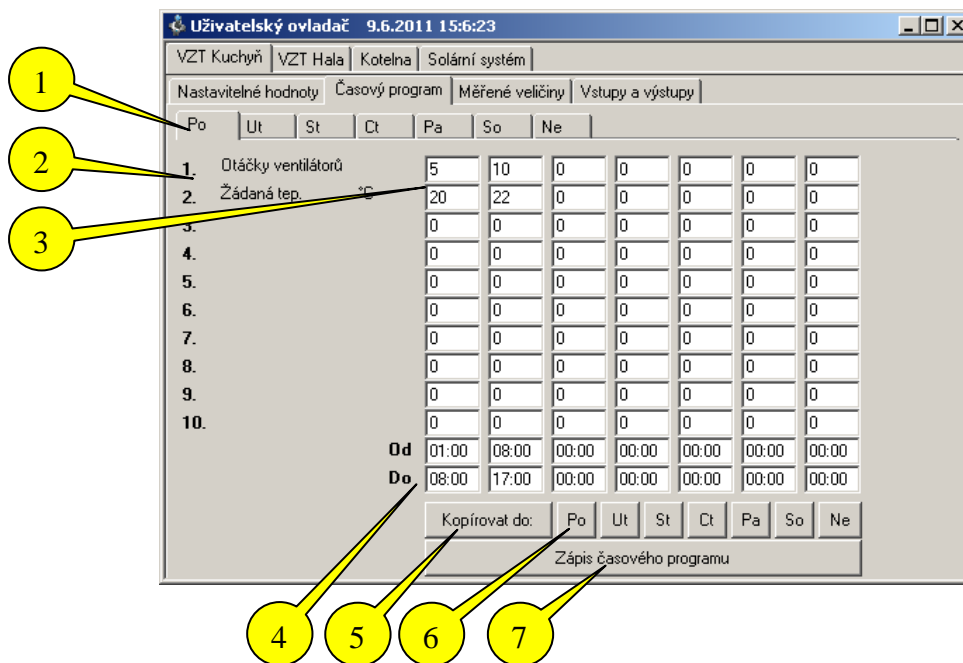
Uživatelský ovladač 9.6.2011 15:6:23

VZT Kuchyň | VZT Hala | Kotelna | Solární systém

Nastavitelné hodnoty | Časový program | Měřené veličiny | Vstupy a výstupy

Po | Ut | St | Ct | Pa | So | Ne

1

2

3

| | | | | | | | |
|---|---|---|---|---|---|---|---|
| 1. Otáčky ventilátorů | 5 | 10 | 0 | 0 | 0 | 0 | 0 |
| 2. Žádaná tep. °C | 20 | 22 | 0 | 0 | 0 | 0 | 0 |
| 3. | 0 | 0 | 0 | 0 | 0 | 0 | 0 |
| 4. | 0 | 0 | 0 | 0 | 0 | 0 | 0 |
| 5. | 0 | 0 | 0 | 0 | 0 | 0 | 0 |
| 6. | 0 | 0 | 0 | 0 | 0 | 0 | 0 |
| 7. | 0 | 0 | 0 | 0 | 0 | 0 | 0 |
| 8. | 0 | 0 | 0 | 0 | 0 | 0 | 0 |
| 9. | 0 | 0 | 0 | 0 | 0 | 0 | 0 |
| 10. | 0 | 0 | 0 | 0 | 0 | 0 | 0 |
| Od | 01:00 | 08:00 | 00:00 | 00:00 | 00:00 | 00:00 | 00:00 |
| Do | 08:00 | 17:00 | 00:00 | 00:00 | 00:00 | 00:00 | 00:00 |

Kopírovat do: Po Ut St Ct Pa So Ne

Zápis časového programu

4 5 6 7